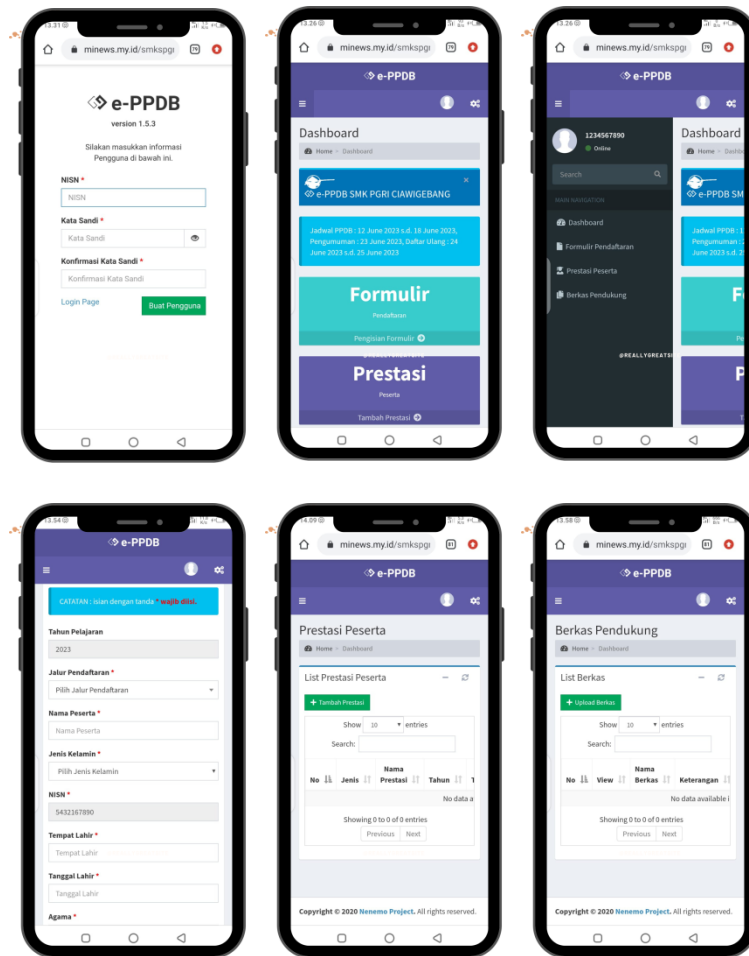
13.31
minews.my.id/smkspg
e-PPDB
version 1.5.3
Silakan masukkan informasi Pengguna di bawah ini.
NISN *
NISN
Kata Sandi *
Kata Sandi
Konfirmasi Kata Sandi *
Konfirmasi Kata Sandi
Login Page
Buat Pengguna

13.26
minews.my.id/smkspg
e-PPDB
Dashboard
Home > Dashboard
e-PPDB SMK PGRI CIAWIGEBANG
Jadwal PPDB : 12 June 2023 s.d. 18 June 2023, Pengumuman : 23 June 2023, Daftar Ulang : 24 June 2023 s.d. 25 June 2023
Formulir
Pendaftaran
Pengisian Formulir
Prestasi
Peserta
Tambah Prestasi

13.26
minews.my.id/smkspg
e-PPDB
1234567890
Online
Search
MAIN NAVIGATION
Dashboard
Formulir Pendaftaran
Prestasi Peserta
Berkas Pendukung
@REALLYGREATSI
Dashboard
Home > Dashb
e-PPDB SM
Jadwal PPDB : 1
Pengumuman : 2
June 2023 s.d. 2

13.54
e-PPDB
CATATAN : isian dengan tanda * wajib diisi.
Tahun Pelajaran
2023
Jalur Pendaftaran *
Pilih Jalur Pendaftaran
Nama Peserta *
Nama Peserta
Jenis Kelamin *
Pilih Jenis Kelamin
NISN *
5432167890
Tempat Lahir *
Tempat Lahir
Tanggal Lahir *
Tanggal Lahir
Agama *

14.09
minews.my.id/smkspg
e-PPDB
Prestasi Peserta
Home > Dashboard
List Prestasi Peserta
Tambah Prestasi
Show 10 entries
Search:
| No | Jenis | Nama Prestasi | Tahun | T |
|---|---|---|---|---|
| | | | | No data a |
Showing 0 to 0 of 0 entries
Previous Next
Copyright © 2020 Nenemo Project. All rights reserved.

13.58
minews.my.id/smkspg
e-PPDB
Berkas Pendukung
Home > Dashboard
List Berkas
Upload Berkas
Show 10 entries
Search:
| No | View | Nama Berkas | Keterangan |
|---|---|---|---|
| | | | No data available i |
Showing 0 to 0 of 0 entries
Previous Next
Copyright © 2020 Nenemo Project. All rights reserved.